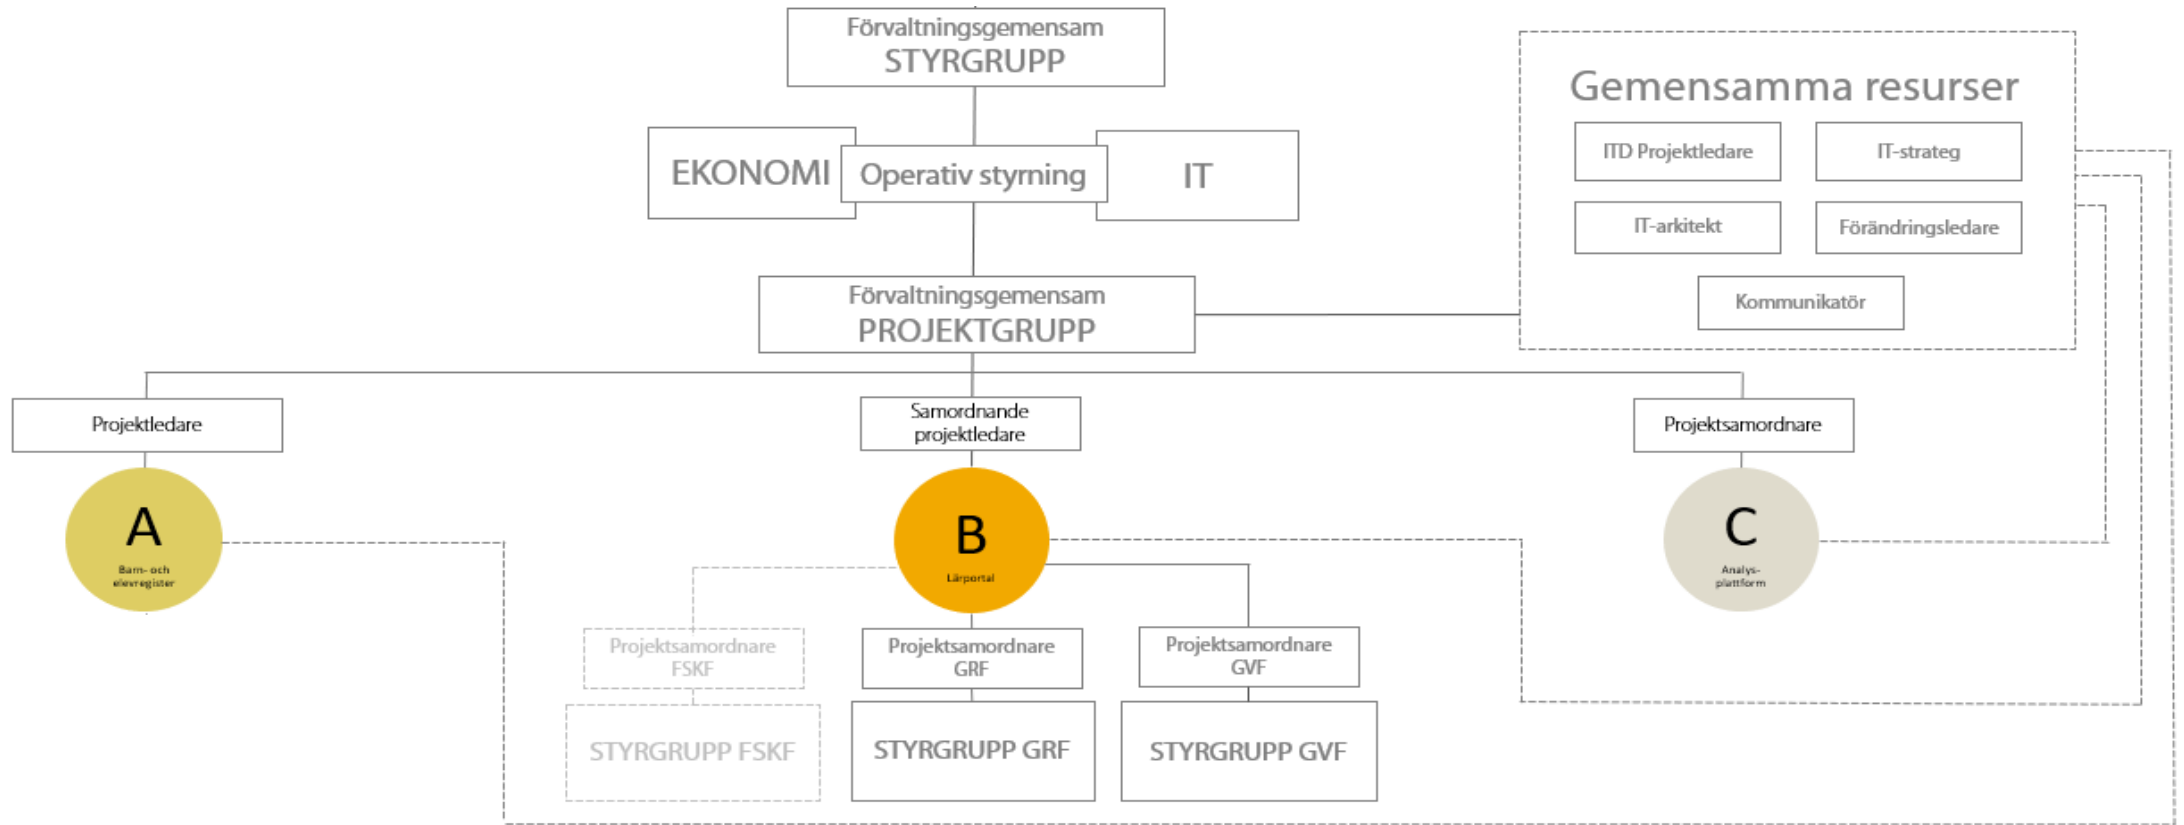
Förvaltningsgemensam
STYRGRUPP

EKONOMI

Operativ styrning

IT

Förvaltningsgemensam
PROJEKTGRUPP

Gemensamma resurser

ITD Projektledare

IT-strateg

IT-arkitekt

Förändringsledare

Kommunikatör

Projektledare

Samordnande projektledare

Projektsamordnare

A
Barn- och elevregister

B
Lärportal

C
Analys-plattform

Projektsamordnare FSKF

Projektsamordnare GRF

Projektsamordnare GVF

STYRGRUPP FSKF

STYRGRUPP GRF

STYRGRUPP GVF